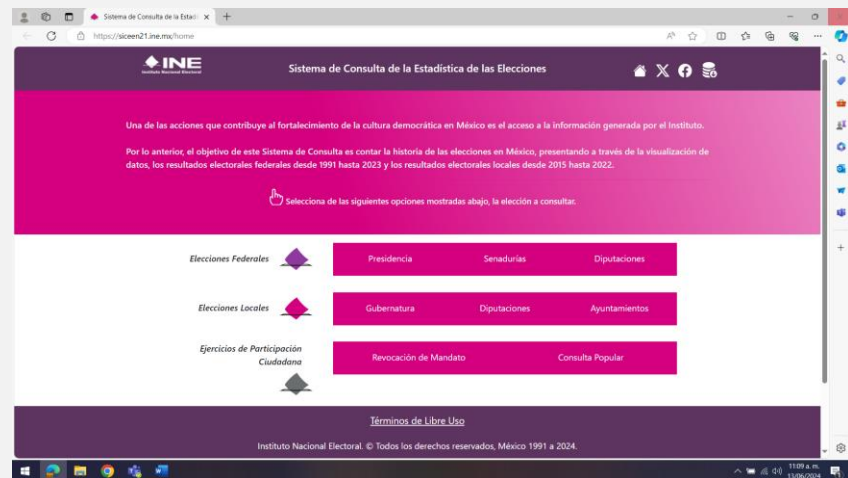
Sistema de Consulta de la Estad ×

https://siceen21.ine.mx/home

INE
Instituto Nacional Electoral

Sistema de Consulta de la Estadística de las Elecciones

Una de las acciones que contribuye al fortalecimiento de la cultura democrática en México es el acceso a la información generada por el Instituto.

Por lo anterior, el objetivo de este Sistema de Consulta es contar la historia de las elecciones en México, presentando a través de la visualización de datos, los resultados electorales federales desde 1991 hasta 2023 y los resultados electorales locales desde 2015 hasta 2022.

Selecciona de las siguientes opciones mostradas abajo, la elección a consultar.

Elecciones Federales

Presidencia | Senadurías | Diputaciones

Elecciones Locales

Gubernatura | Diputaciones | Ayuntamientos

Ejercicios de Participación Ciudadana

Revocación de Mandato | Consulta Popular

Términos de Libre Uso

Instituto Nacional Electoral. © Todos los derechos reservados, México 1991 a 2024.

11:09 a. m.
13/06/2024